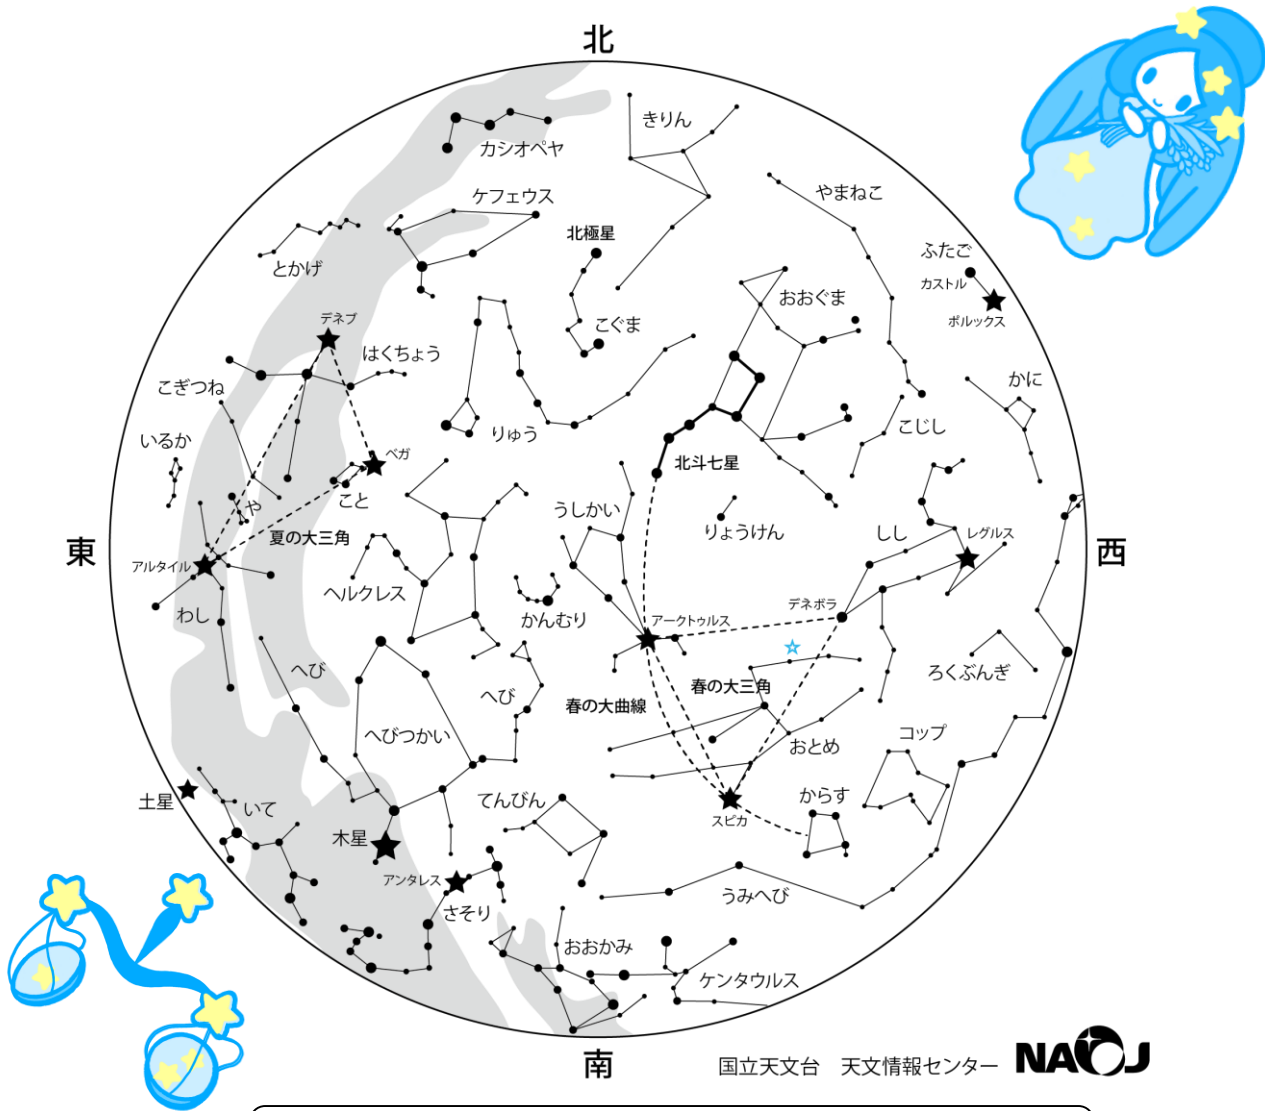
北

カシオペヤ
きりん
ケフェウス
やまねこ
北極星
とかげ
ふたご
カストル
ポルックス
おおぐま
こぐま
デネブ
はくちょう
こぎつね
かに
こじし
りゅう
いるか
ベガ
北斗七星
や
こと
うしかい
りょうけん
しし
レグルス
夏の大三角
東
西
アルタイル
ヘルクレス
かんむり
わし
アークトゥルス
デネボラ
ろくぶんぎ
へび
へび
春の大三角
春の大曲線
へびつかい
おとめ
コップ
からす
土星
いて
てんびん
スピカ
木星
アンタレス
さそり
うみへび
おおかみ
ケンタウルス

南
国立天文台　天文情報センター　NAOJ